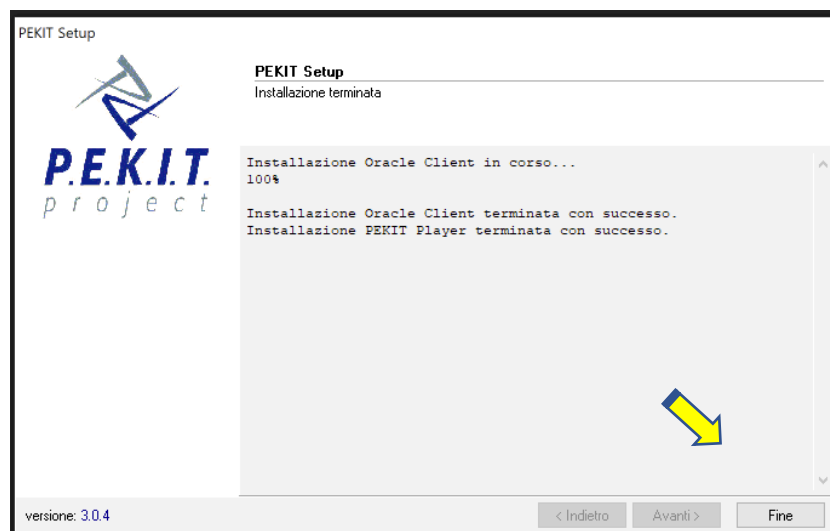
PEKIT Setup

P.E.K.I.T.
project

PEKIT Setup
Installazione terminata

Installazione Oracle Client in corso...
100%

Installazione Oracle Client terminata con successo.
Installazione PEKIT Player terminata con successo.

versione: 3.0.4

< Indietro
Avanti >
Fine